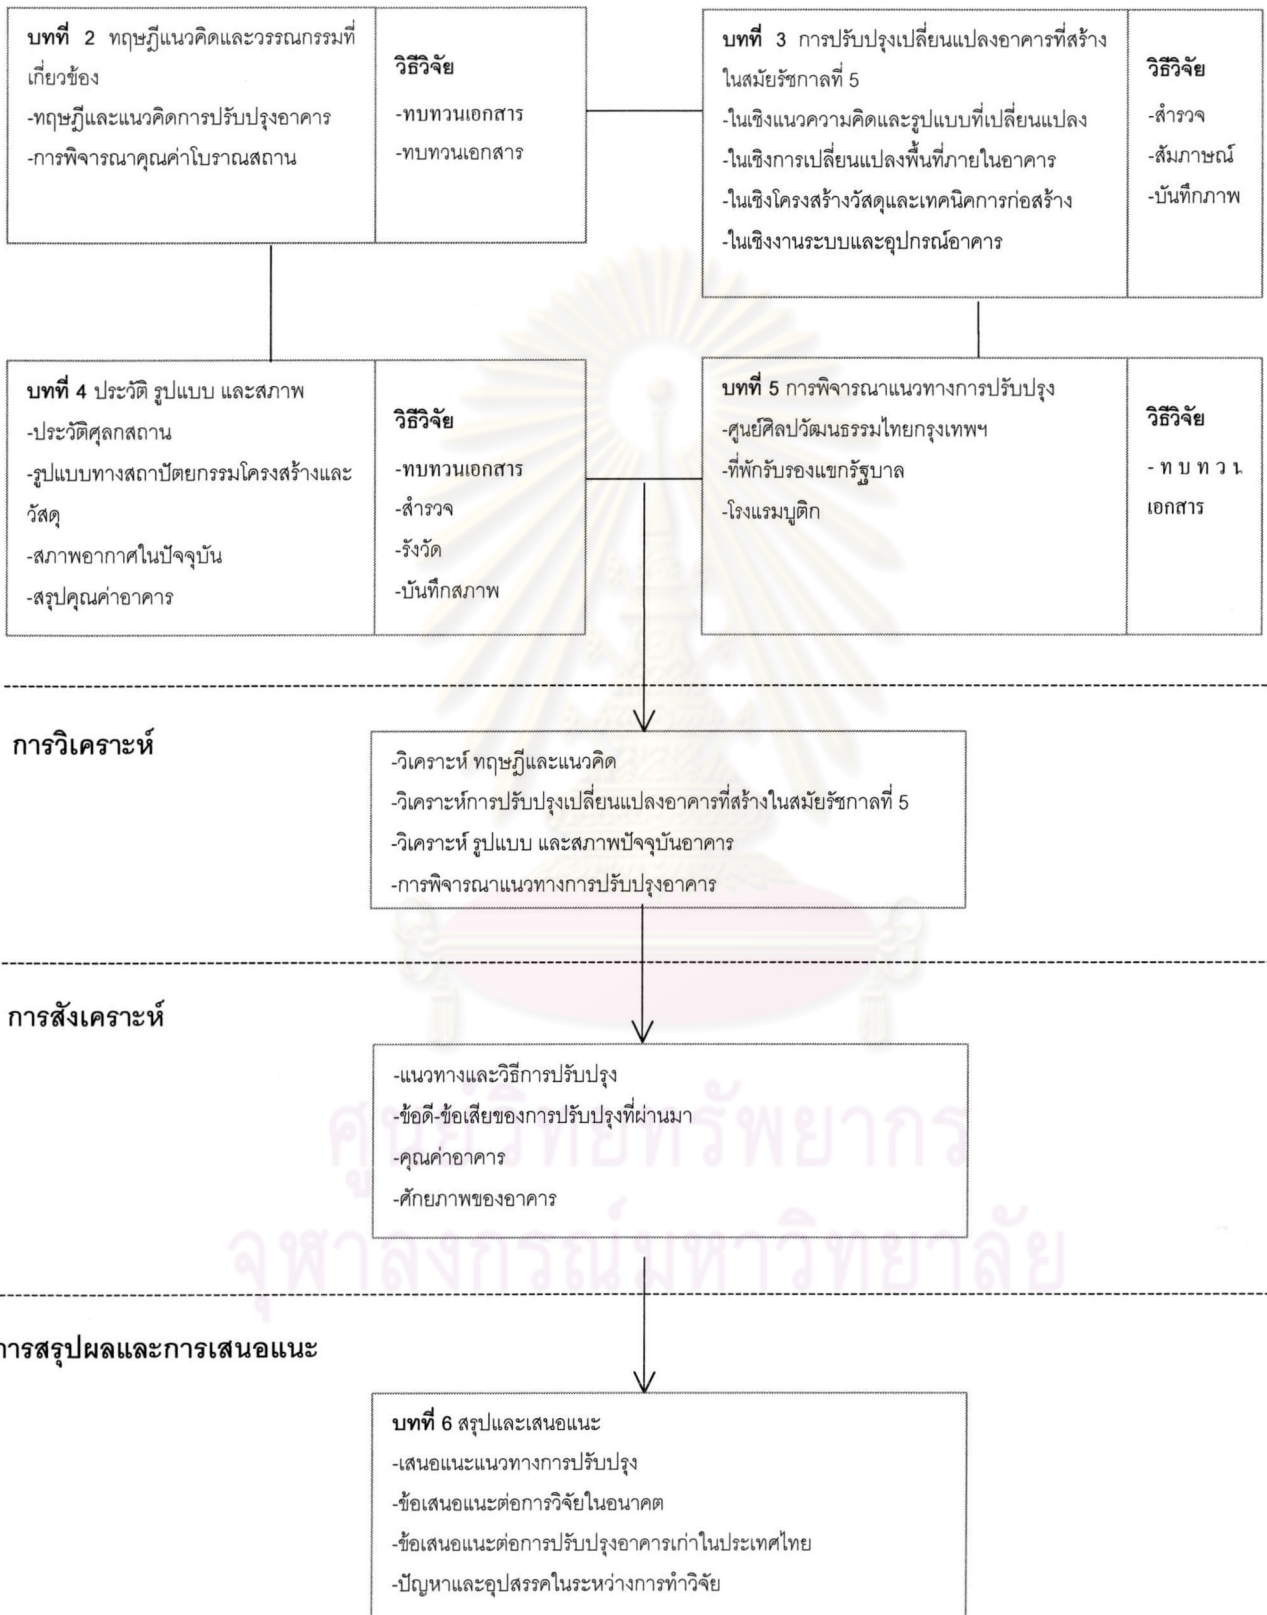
บทที่ 2 ทฤษฎีแนวคิดและวรรณกรรมที่เกี่ยวข้อง
-ทฤษฎีและแนวคิดการปรับปรุงอาคาร
-การพิจารณาคุณค่าโบราณสถาน

วิธีวิจัย
-ทบทวนเอกสาร
-ทบทวนเอกสาร

บทที่ 3 การปรับปรุงเปลี่ยนแปลงอาคารที่สร้างในสมัยรัชกาลที่ 5
-ในเชิงแนวความคิดและรูปแบบที่เปลี่ยนแปลง
-ในเชิงการเปลี่ยนแปลงพื้นที่ภายในอาคาร
-ในเชิงโครงสร้างวัสดุและเทคนิคการก่อสร้าง
-ในเชิงงานระบบและอุปกรณ์อาคาร

วิธีวิจัย
-สำรวจ
-สัมภาษณ์
-บันทึกภาพ

บทที่ 4 ประวัติ รูปแบบ และสภาพ
-ประวัติศุลกสถาน
-รูปแบบทางสถาปัตยกรรมโครงสร้างและวัสดุ
-สภาพอากาศในปัจจุบัน
-สรุปคุณค่าอาคาร

วิธีวิจัย
-ทบทวนเอกสาร
-สำรวจ
-รังวัด
-บันทึกสภาพ

บทที่ 5 การพิจารณาแนวทางการปรับปรุง
-ศูนย์ศิลปวัฒนธรรมไทยกรุงเทพฯ
-ที่พักรับรองแขกรัฐบาล
-โรงแรมบูติก

วิธีวิจัย
-ทบทวนเอกสาร

การวิเคราะห์

-วิเคราะห์ ทฤษฎีและแนวคิด
-วิเคราะห์การปรับปรุงเปลี่ยนแปลงอาคารที่สร้างในสมัยรัชกาลที่ 5
-วิเคราะห์ รูปแบบ และสภาพปัจจุบันอาคาร
-การพิจารณาแนวทางการปรับปรุงอาคาร

การสังเคราะห์

-แนวทางและวิธีการปรับปรุง
-ข้อดี-ข้อเสียของการปรับปรุงที่ผ่านมา
-คุณค่าอาคาร
-ศักยภาพของอาคาร

ศูนย์วิทยทรัพยากร
จุฬาลงกรณ์มหาวิทยาลัย

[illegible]ารสรุปผลและการเสนอแนะ

บทที่ 6 สรุปและเสนอแนะ
-เสนอแนะแนวทางการปรับปรุง
-ข้อเสนอแนะต่อการวิจัยในอนาคต
-ข้อเสนอแนะต่อการปรับปรุงอาคารเก่าในประเทศไทย
-ปัญหาและอุปสรรคในระหว่างการทำวิจัย